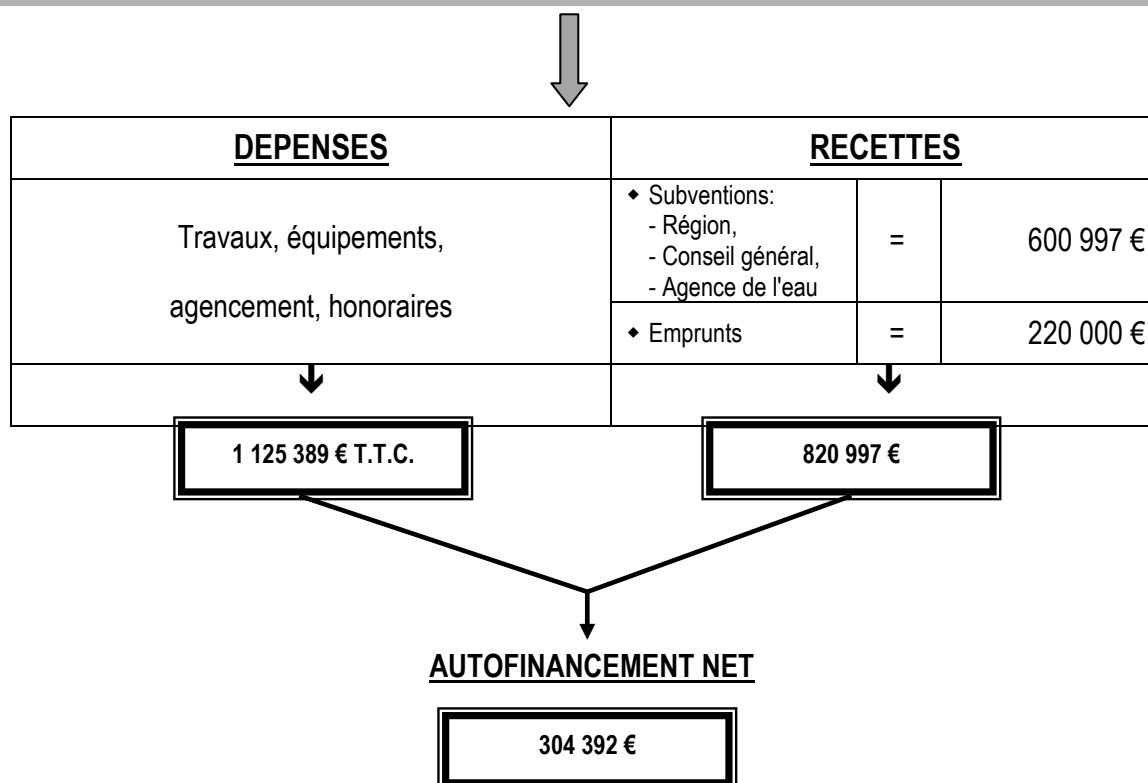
| DEPENSES | RECETTES | | |
|---|---|---|---|
| Travaux, équipements, agencement, honoraires | ◆ Subventions: - Région, - Conseil général, - Agence de l'eau | = | 600 997 € |
| | ◆ Emprunts | = | 220 000 € |

1 125 389 € T.T.C.

820 997 €

AUTOFINANCEMENT NET

304 392 €